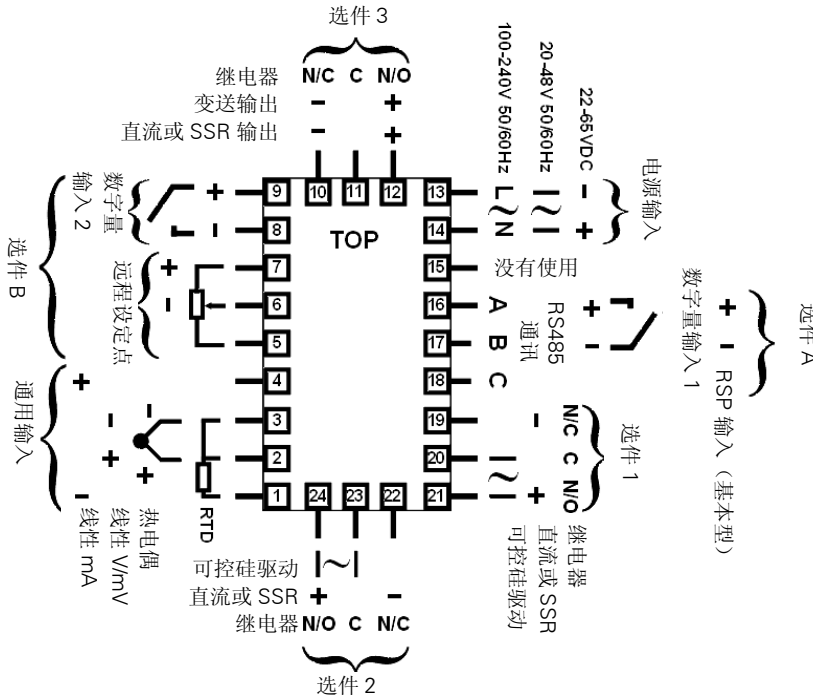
选件 3

继电器 N/C C N/O

变送输出 – +

直流或 SSR 输出 – +

100-240V 50/60Hz L N

20-48V 50/60Hz

22-65VDC – +

电源输入

10 11 12

9 13

8 14

7 15

6 16

5 17

4 18

3 19

2 20

1 24 23 22 21

TOP

数字量输入 2 + –

选件 B

远程设定点 + –

没有使用

RS485 通讯 A B C

数字量输入 1 + –

RSP 输入（基本型）

选件 A

通用输入 + – + –

热电偶

线性 V/mV

线性 mA

RTD

N/C C N/O

选件 1

继电器

直流或 SSR

可控硅驱动

可控硅驱动

直流或 SSR + –

继电器 N/O C N/C

选件 2